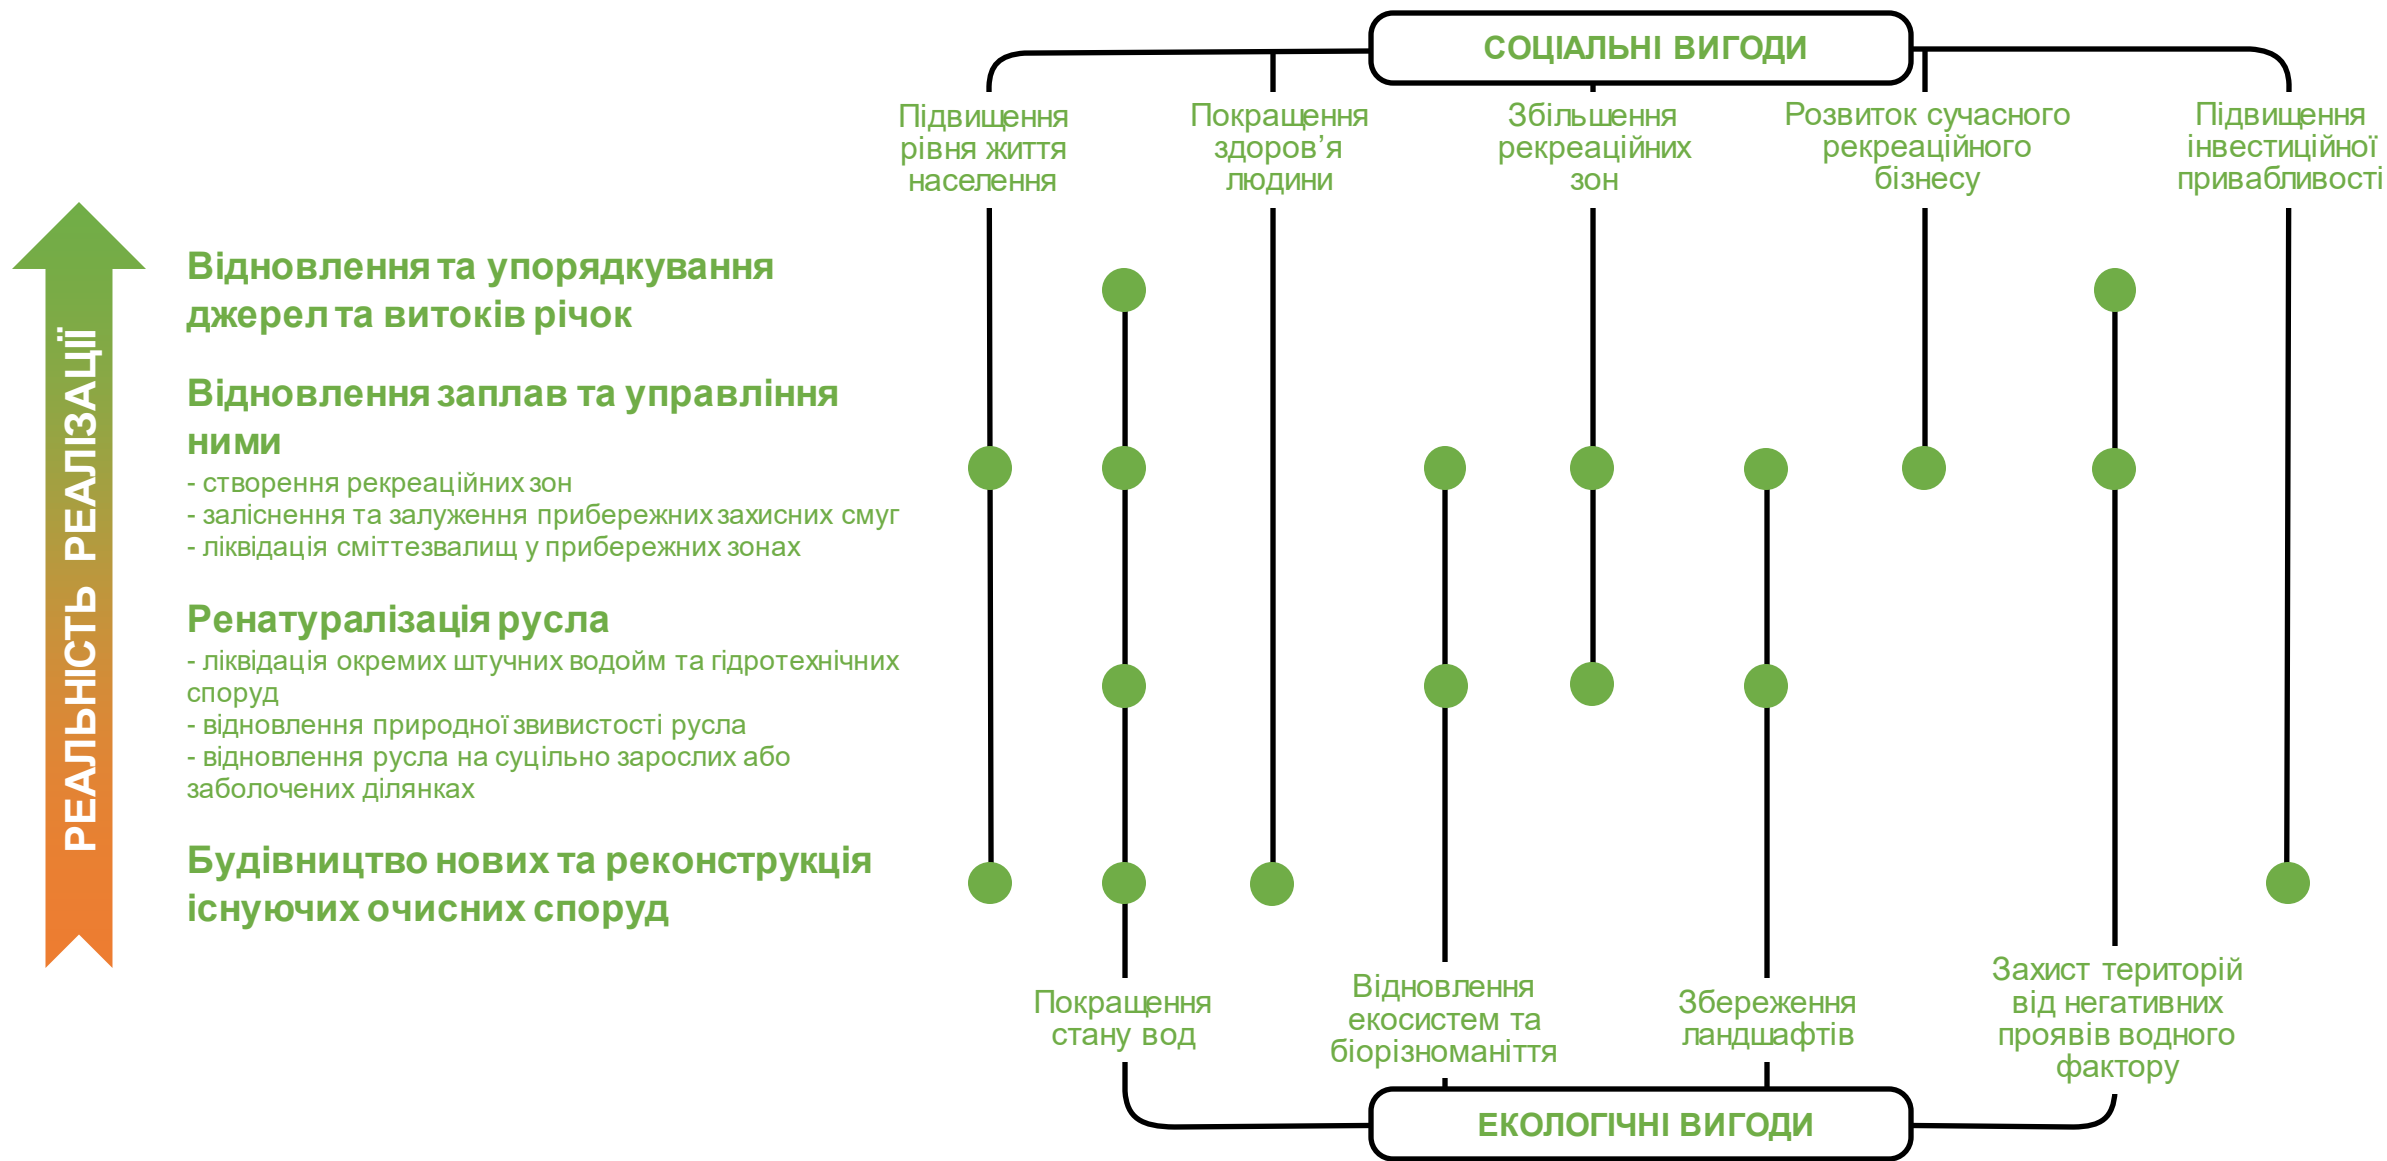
РЕАЛЬНІСТЬ РЕАЛІЗАЦІЇ

Відновлення та упорядкування джерел та витоків річок

Відновлення заплав та управління ними
- створення рекреаційних зон
- залісення та залуження прибережних захисних смуг
- ліквідація сміттєзвалищ у прибережних зонах

Ренатуралізація русла
- ліквідація окремих штучних водойм та гідротехнічних споруд
- відновлення природної звивистості русла
- відновлення русла на суцільно зарослих або заболочених ділянках

Будівництво нових та реконструкція існуючих очисних споруд

СОЦІАЛЬНІ ВИГОДИ

Підвищення рівня життя населення

Покращення здоров'я людини

Збільшення рекреаційних зон

Розвиток сучасного рекреаційного бізнесу

Підвищення інвестиційної привабливості

Покращення стану вод

Відновлення екосистем та біорізноманіття

Збереження ландшафтів

Захист територій від негативних проявів водного фактору

ЕКОЛОГІЧНІ ВИГОДИ